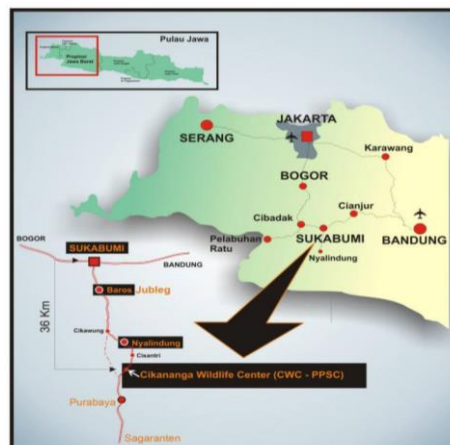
Pulau Jawa

Propinsi Jawa Barat

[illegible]

SERANG

JAKARTA

Karawang

BOGOR

Cianjur

Cibadak

Pelabuhan Ratu

SUKABUMI

BANDUNG

Nyalindung

BOGOR

SUKABUMI

BANDUNG

Baros

Jubleg

36 Km

Cikawung

Nyalindung

Cisantri

Cikananga Wildlife Center (CWC - PPSC)

Purabaya

Sagaranten